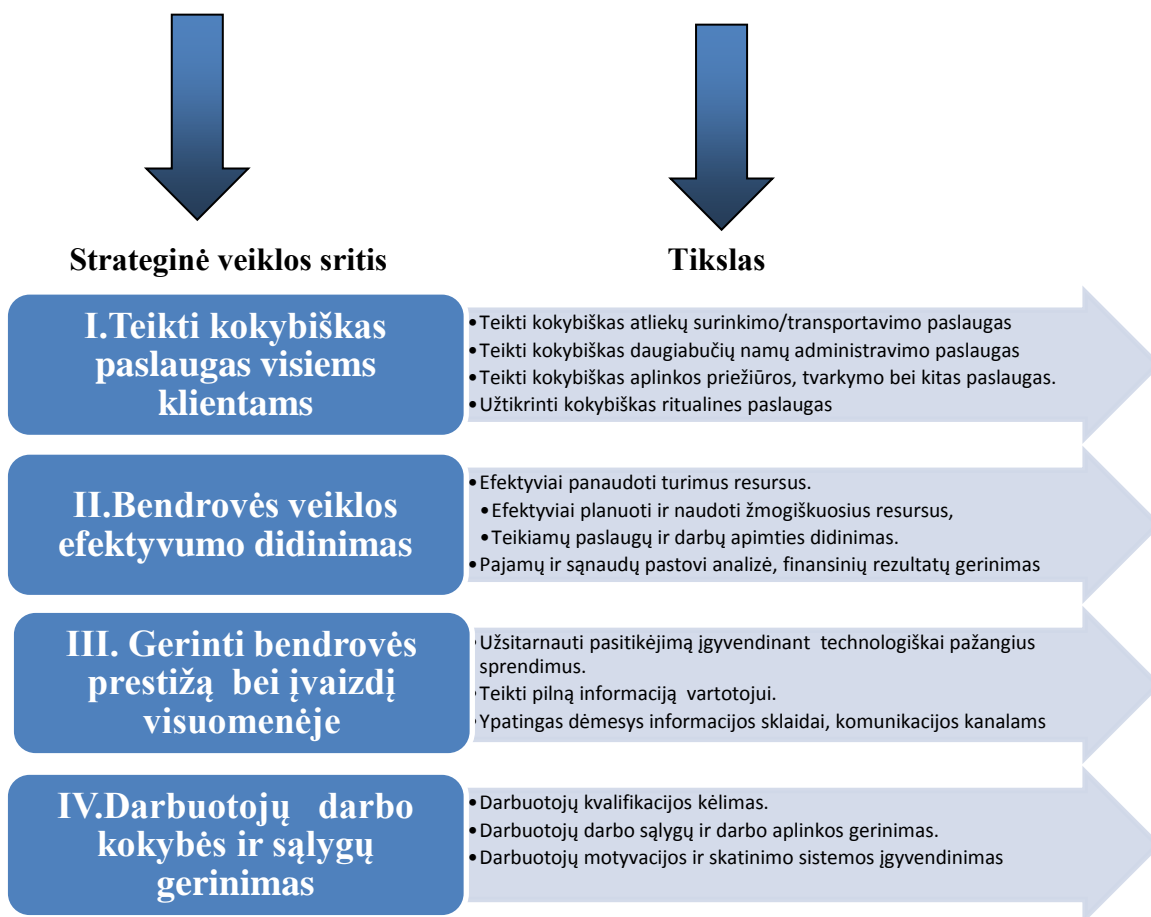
Strateginė veiklos sritis

Tikslas

I.Teikti kokybiškas paslaugas visiems klientams

• Teikti kokybiškas atliekų surinkimo/transportavimo paslaugas
• Teikti kokybiškas daugiabučių namų administravimo paslaugas
• Teikti kokybiškas aplinkos priežiūros, tvarkymo bei kitas paslaugas.
• Užtikrinti kokybiškas ritualines paslaugas

II.Bendrovės veiklos efektyvumo didinimas

• Efektyviai panaudoti turimus resursus.
• Efektyviai planuoti ir naudoti žmogiškuosius resursus,
• Teikiamų paslaugų ir darbų apimties didinimas.
• Pajamų ir sąnaudų pastovi analizė, finansinių rezultatų gerinimas

III. Gerinti bendrovės prestižą bei įvaizdį visuomenėje

• Užsitarnauti pasitikėjimą įgyvendinant technologiškai pažangius sprendimus.
• Teikti pilną informaciją vartotojui.
• Ypatingas dėmesys informacijos sklaidai, komunikacijos kanalams

IV.Darbuotojų darbo kokybės ir sąlygų gerinimas

• Darbuotojų kvalifikacijos kėlimas.
• Darbuotojų darbo sąlygų ir darbo aplinkos gerinimas.
• Darbuotojų motyvacijos ir skatinimo sistemos įgyvendinimas